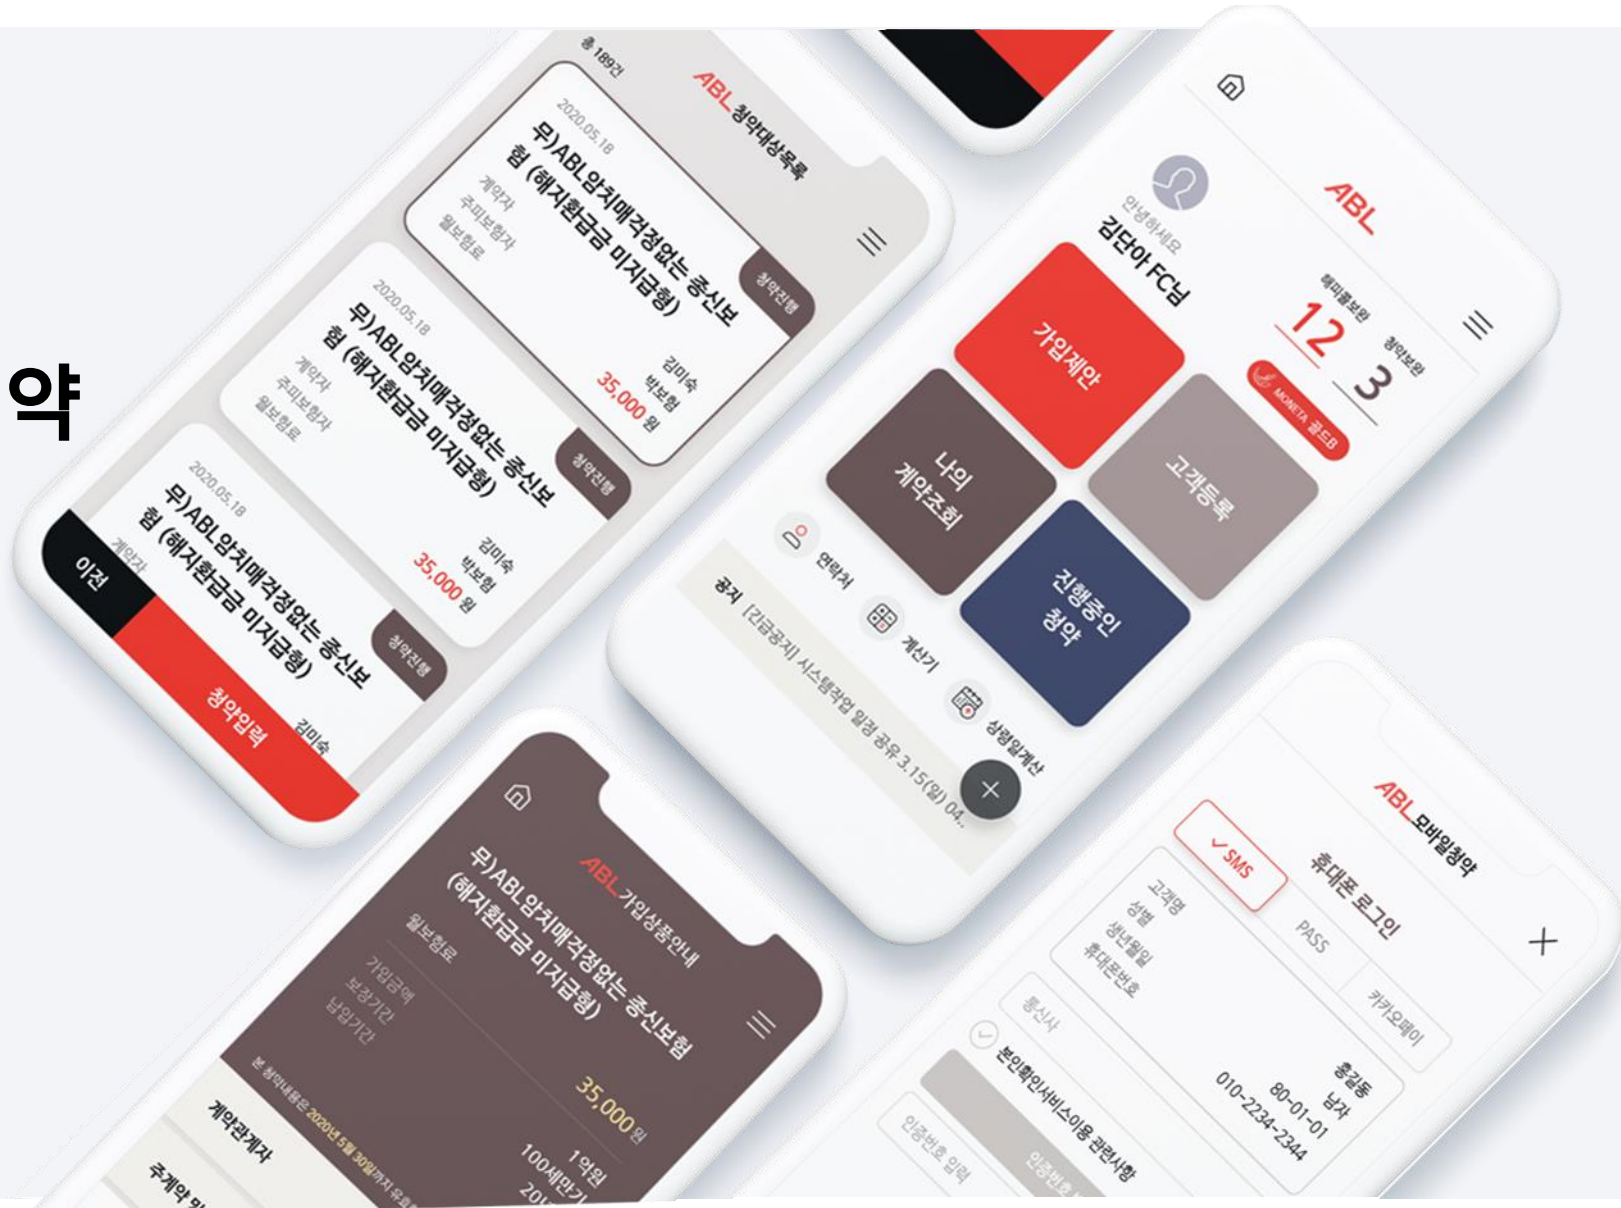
약

총 189건

ABL 청약대상목록

2020.05.18
무)ABL암치매걱정없는 종신보험 (해지환급금 미지급형)
계약자 김미숙
주피보험자 박보험
월보험료 35,000원
청약진행

2020.05.18
무)ABL암치매걱정없는 종신보험 (해지환급금 미지급형)
계약자 김미숙
주피보험자 박보험
월보험료 35,000원
청약진행

2020.05.18
무)ABL암치매걱정없는 종신보험 (해지환급금 미지급형)
계약자 김미숙
청약진행

이전
청약입력

ABL

안녕하세요
김단아 FC님

해피콜보완 12
청약보완 3

MONETA 골드B

가입제안
나의 계약조회
고객등록
진행중인 청약

연락처
계산기
상령일계산

공지 [긴급공지] 시스템작업 일정 공유 3.15(월) 04...

ABL 가입상품안내
무)ABL암치매걱정없는 종신보험 (해지환급금 미지급형)
월보험료 35,000원
가입금액 1억원
보장기간 100세만기
납입기간 20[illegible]
본 청약내용은 2020년 5월 30일까지 유효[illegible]
계약관계자
주계약 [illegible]

ABL 모바일청약
휴대폰 로그인
SMS
PASS
카카오페이
고객명 홍길동
성별 남자
생년월일 80-01-01
휴대폰번호 010-2234-2344
통신사
본인확인서비스이용 관련사항
인증번호 입력
인증번호 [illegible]